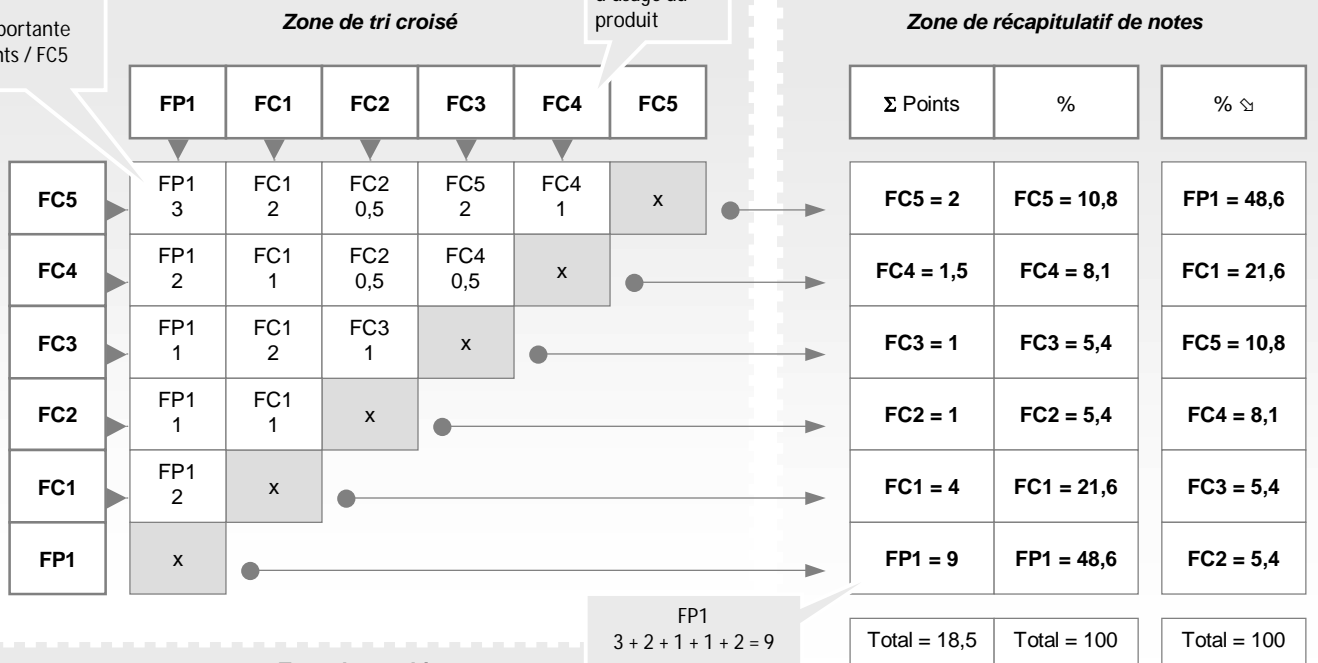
portante
nts / FC5

Zone de tri croisé

d'usage du
produit

Zone de récapitulatif de notes

| FP1 | FC1 | FC2 | FC3 | FC4 | FC5 |
|---|---|---|---|---|---|

| | | | | | | |
|---|---|---|---|---|---|---|
| FC5 | FP1 3 | FC1 2 | FC2 0,5 | FC5 2 | FC4 1 | x |
| FC4 | FP1 2 | FC1 1 | FC2 0,5 | FC4 0,5 | x | |
| FC3 | FP1 1 | FC1 2 | FC3 1 | x | | |
| FC2 | FP1 1 | FC1 1 | x | | | |
| FC1 | FP1 2 | x | | | | |
| FP1 | x | | | | | |

| Σ Points | % |
|---|---|
| FC5 = 2 | FC5 = 10,8 |
| FC4 = 1,5 | FC4 = 8,1 |
| FC3 = 1 | FC3 = 5,4 |
| FC2 = 1 | FC2 = 5,4 |
| FC1 = 4 | FC1 = 21,6 |
| FP1 = 9 | FP1 = 48,6 |
| Total = 18,5 | Total = 100 |

| % ⇘ |
|---|
| FP1 = 48,6 |
| FC1 = 21,6 |
| FC5 = 10,8 |
| FC4 = 8,1 |
| FC3 = 5,4 |
| FC2 = 5,4 |
| Total = 100 |

FP1
$3 + 2 + 1 + 1 + 2 = 9$